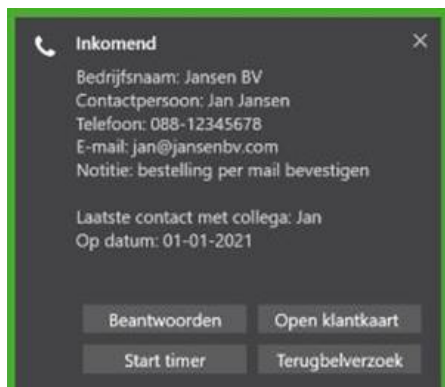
Inkomend

Bedrijfsnaam: Jansen BV
Contactpersoon: Jan Jansen
Telefoon: 088-12345678
E-mail: jan@jansenbv.com
Notitie: bestelling per mail bevestigen

Laatste contact met collega: Jan
Op datum: 01-01-2021

Beantwoorden
Open klantkaart
Start timer
Terugbelverzoek